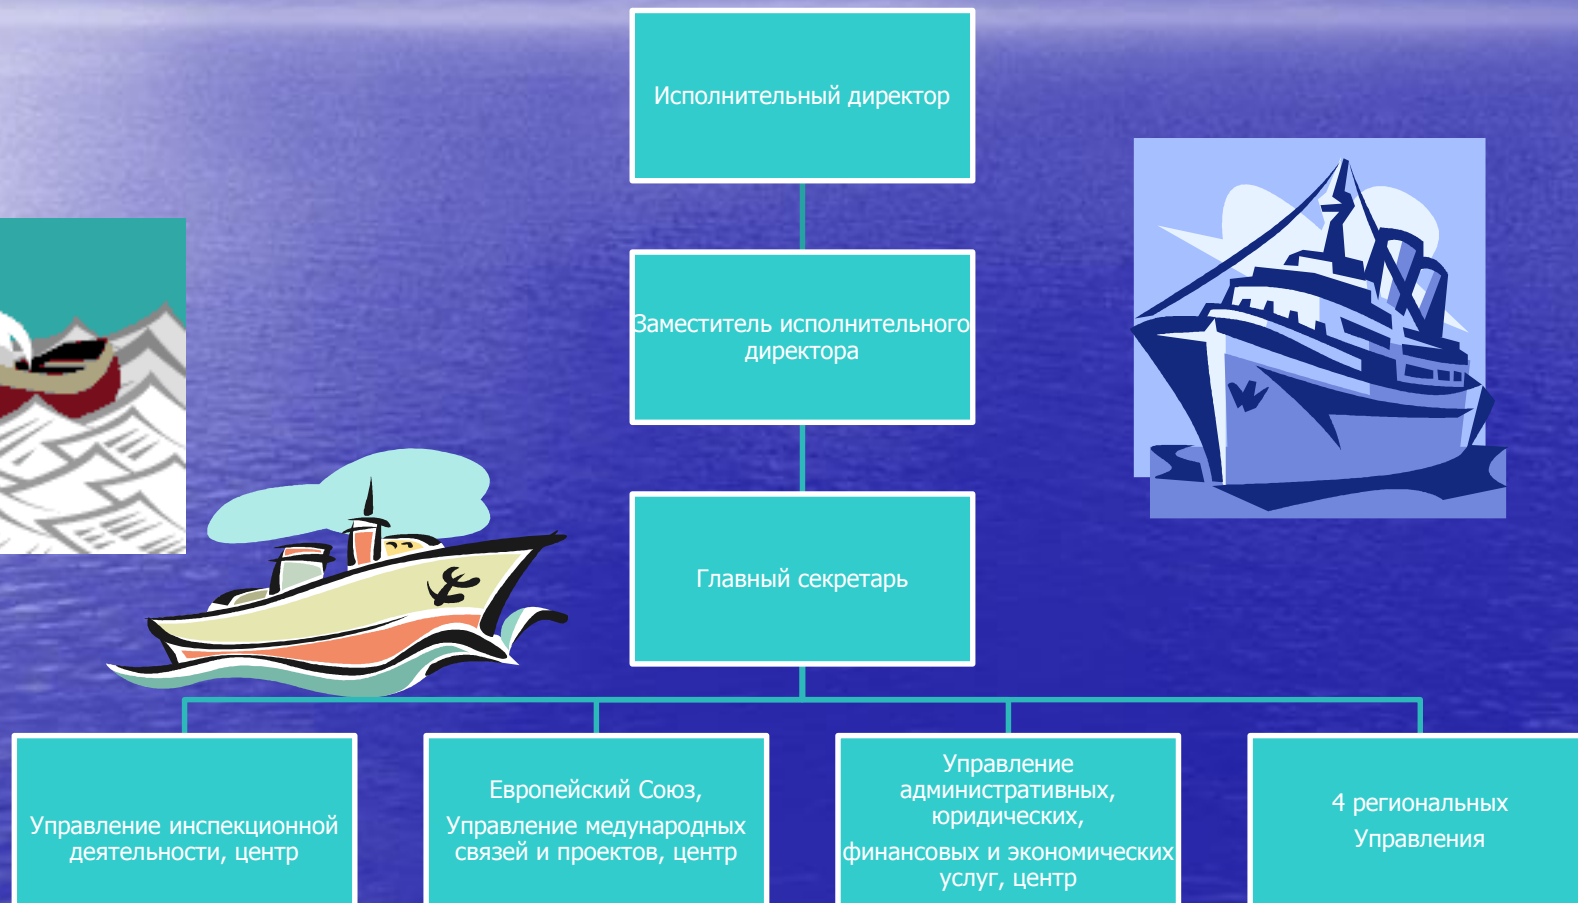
Исполнительный директор

Заместитель исполнительного директора

Главный секретарь

Управление инспекционной деятельности, центр

Европейский Союз,
Управление медународных связей и проектов, центр

Управление административных, юридических,
финансовых и экономических услуг, центр

4 региональных
Управления